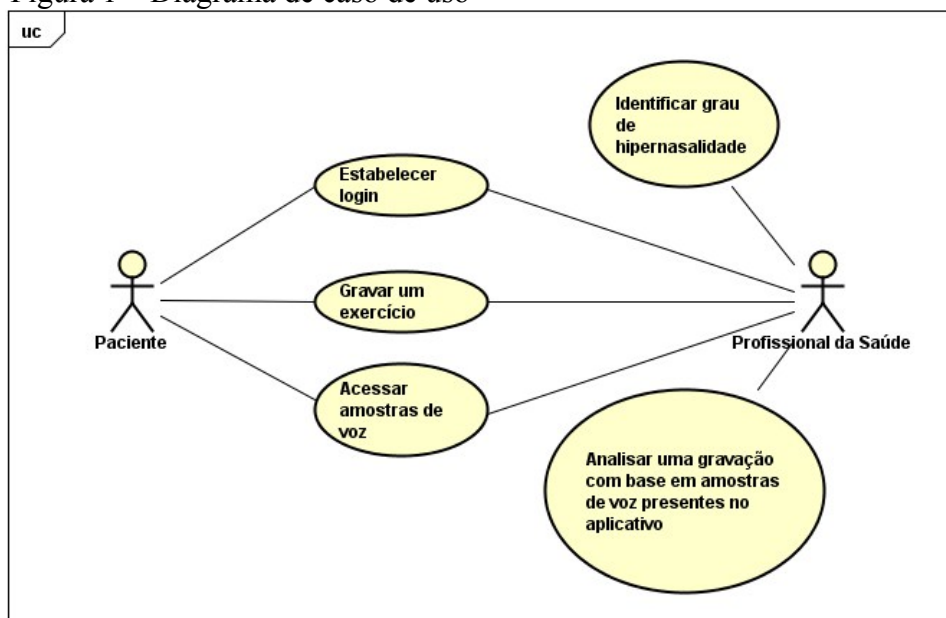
Figura 1 – Diagrama de caso de uso

uc

Identificar grau de hipernasalidade

Estabelecer login

Gravar um exercício

Acessar amostras de voz

Paciente

Profissional da Saúde

Analisar uma gravação com base em amostras de voz presentes no aplicativo